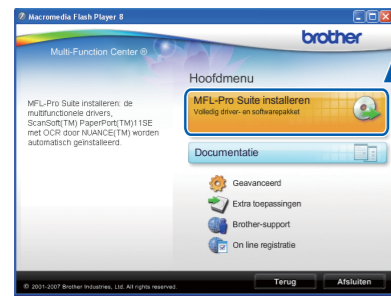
Macromedia Flash Player 8

brother

Multi-Function Center ®

Hoofdmenu

MFL-Pro Suite installeren: de multifunctionele drivers, ScanSoft(TM) PaperPort(TM)11SE met OCR door NUANCE(TM) worden automatisch geïnstalleerd.

MFL-Pro Suite installeren
Volledig driver- en softwarepakket

Documentatie

Geavanceerd

Extra toepassingen

Brother-support

On line registratie

© 2001-2007 Brother Industries, Ltd. All rights reserved.

Terug

Afsluiten